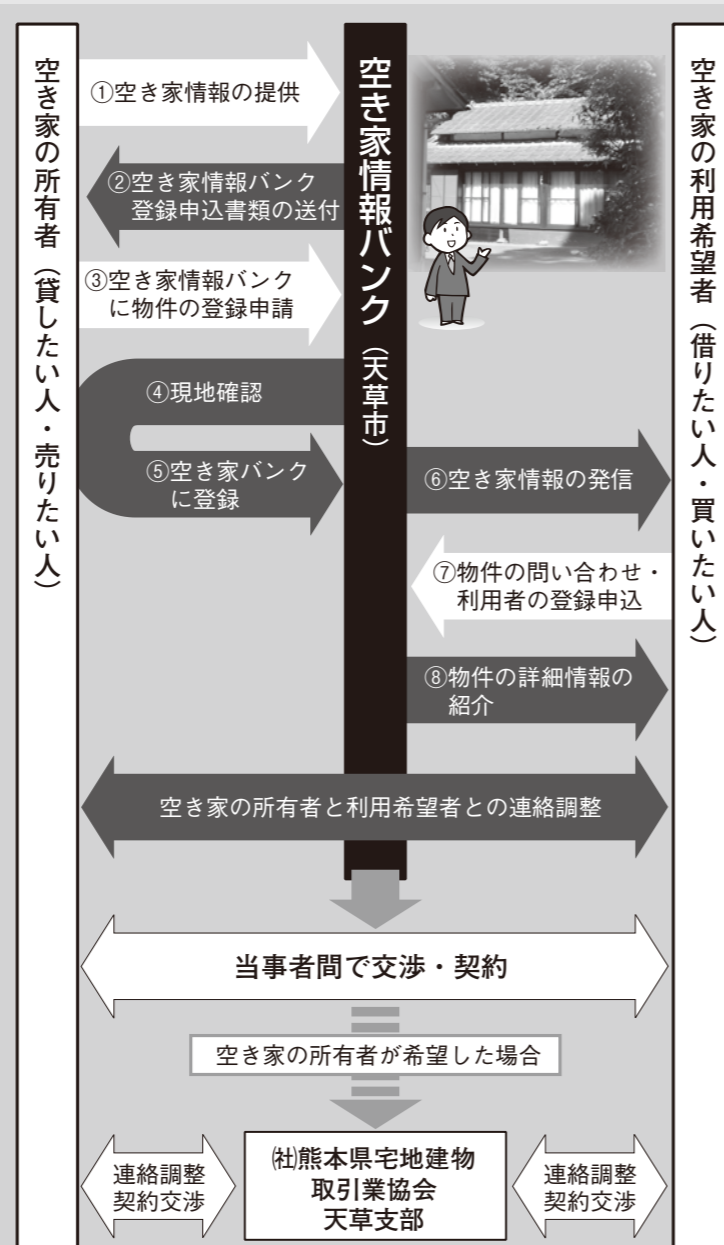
空き家の所有者（貸したい人・売りたい人）

①空き家情報の提供

②空き家情報バンク登録申込書類の送付

③空き家情報バンクに物件の登録申請

④現地確認

⑤空き家バンクに登録

空き家情報バンク（天草市）

空き家の利用希望者（借りたい人・買いたい人）

⑥空き家情報の発信

⑦物件の問い合わせ・利用者の登録申込

⑧物件の詳細情報の紹介

空き家の所有者と利用希望者との連絡調整

当事者間で交渉・契約

空き家の所有者が希望した場合

連絡調整
契約交渉

㈳熊本県宅地建物取引業協会天草支部

連絡調整
契約交渉